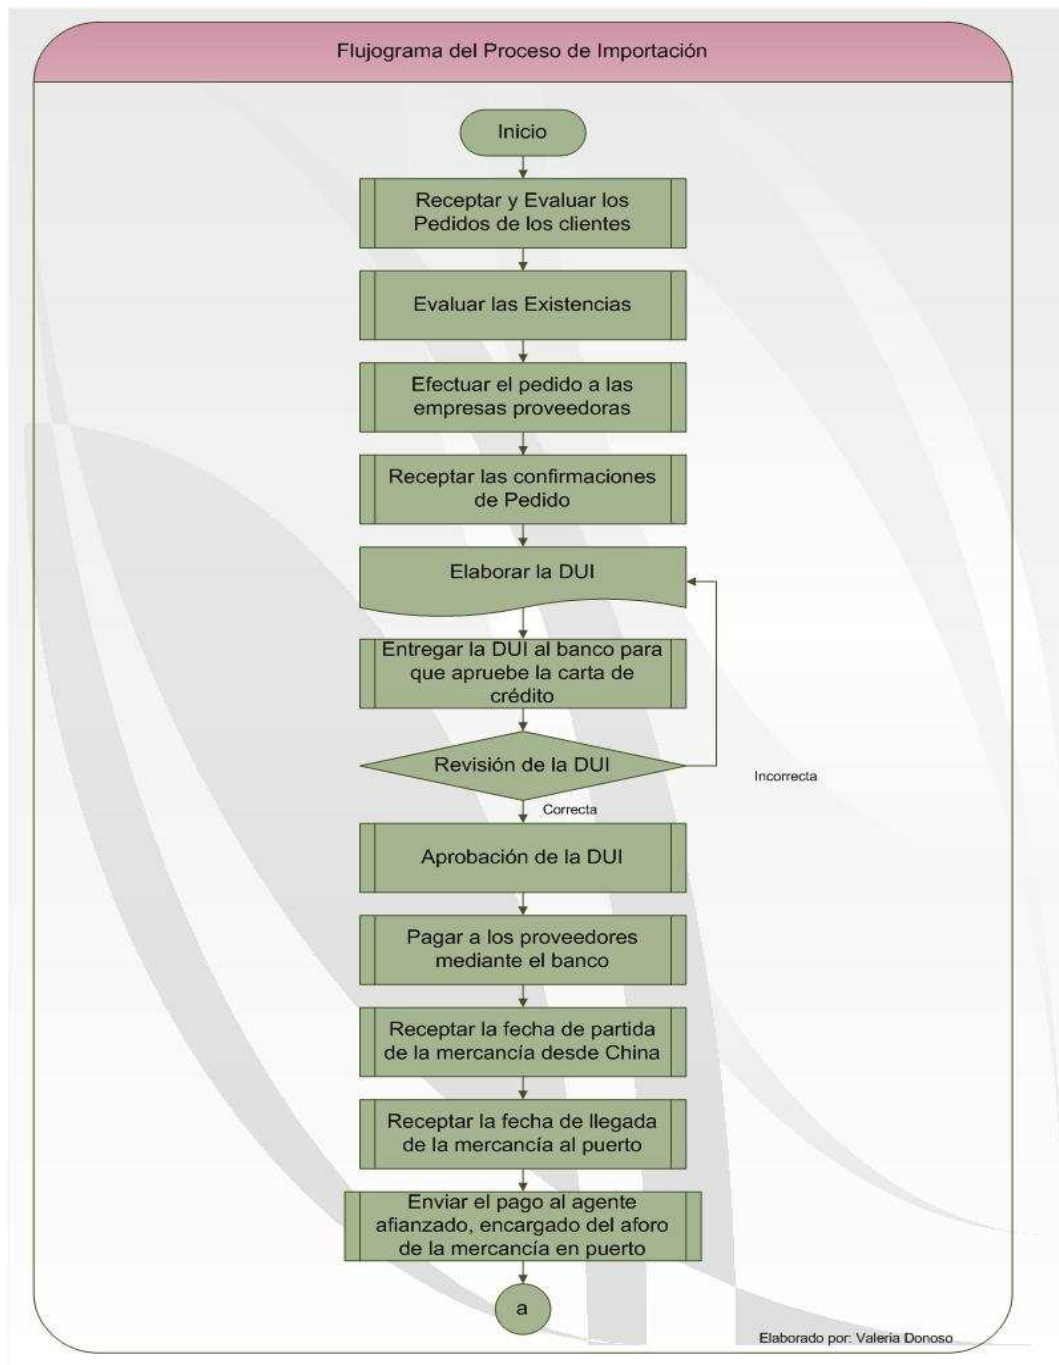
Flujograma del Proceso de Importación

Inicio

Receptar y Evaluar los Pedidos de los clientes

Evaluar las Existencias

Efectuar el pedido a las empresas proveedoras

Receptar las confirmaciones de Pedido

Elaborar la DUI

Entregar la DUI al banco para que apruebe la carta de crédito

Revisión de la DUI

Incorrecta

Correcta

Aprobación de la DUI

Pagar a los proveedores mediante el banco

Receptar la fecha de partida de la mercancía desde China

Receptar la fecha de llegada de la mercancía al puerto

Enviar el pago al agente afianzado, encargado del aforo de la mercancía en puerto

a

Elaborado por: Valeria Donoso